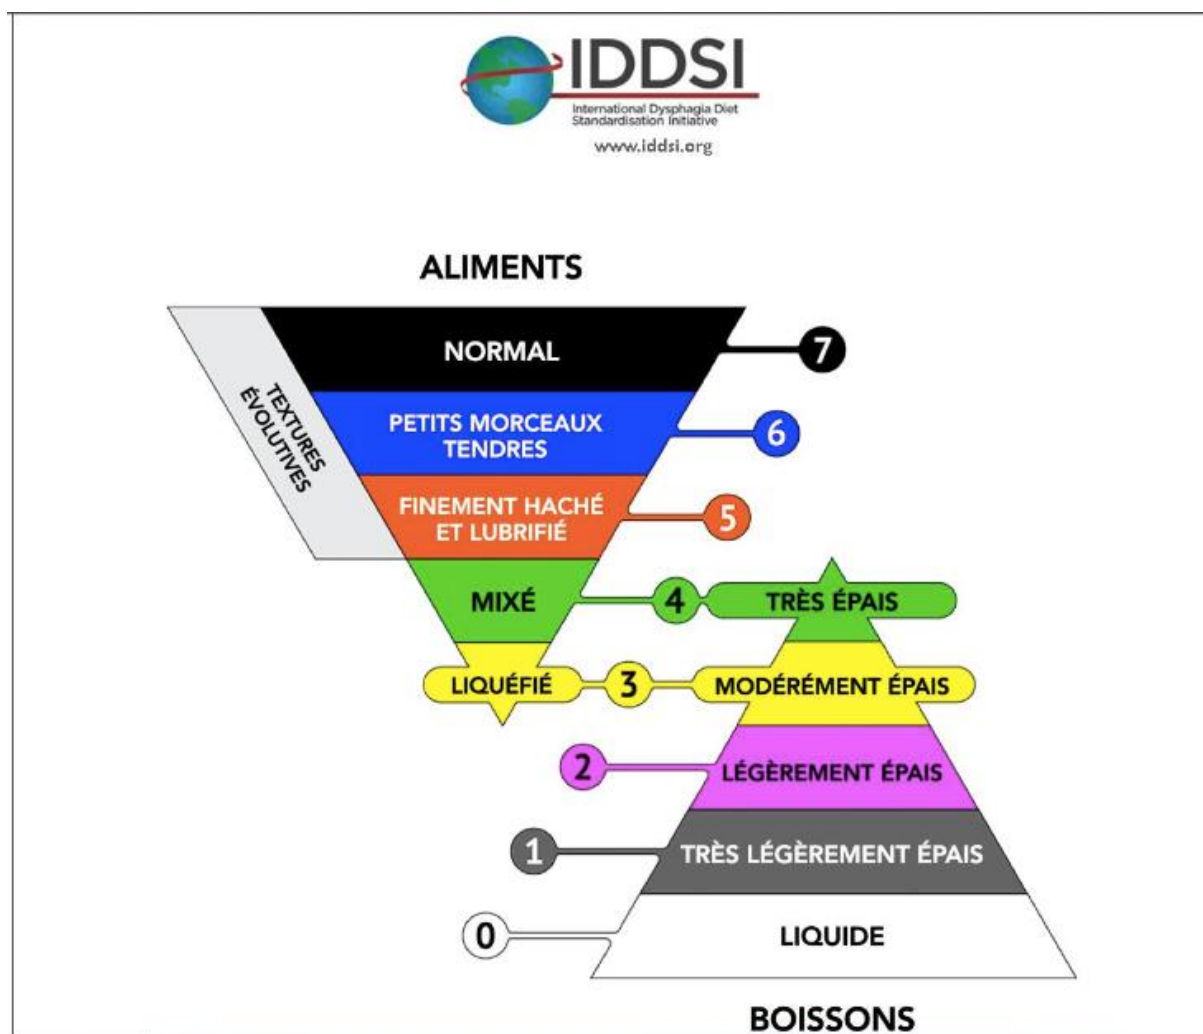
IDDSI
International Dysphagia Diet Standardisation Initiative
www.iddsi.org

ALIMENTS

TEXTURES ÉVOLUTIVES

NORMAL 7

PETITS MORCEAUX TENDRES 6

FINEMENT HACHÉ ET LUBRIFIÉ 5

MIXÉ 4 TRÈS ÉPAIS

LIQUÉFIÉ 3 MODÉRÉMENT ÉPAIS

2 LÉGÈREMENT ÉPAIS

1 TRÈS LÉGÈREMENT ÉPAIS

0 LIQUIDE

BOISSONS